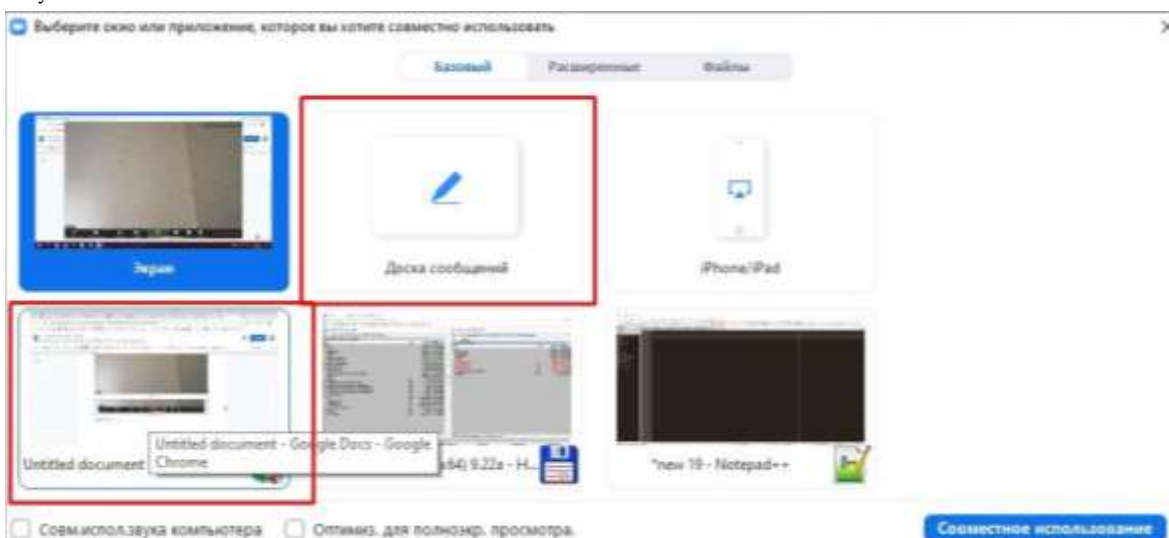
Выберите окно или приложение, которое вы хотите совместно использовать

Базовый Расширенные Файлы

Экран

Доска сообщений

iPhone/iPad

Untitled document

Untitled document - Google Docs - Google Chrome

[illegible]64) 9.22a - H...

*new 19 - Notepad++

Совм.испол.звука компьютера

Оптимиз. для полноэкр. просмотра.

Совместное использование